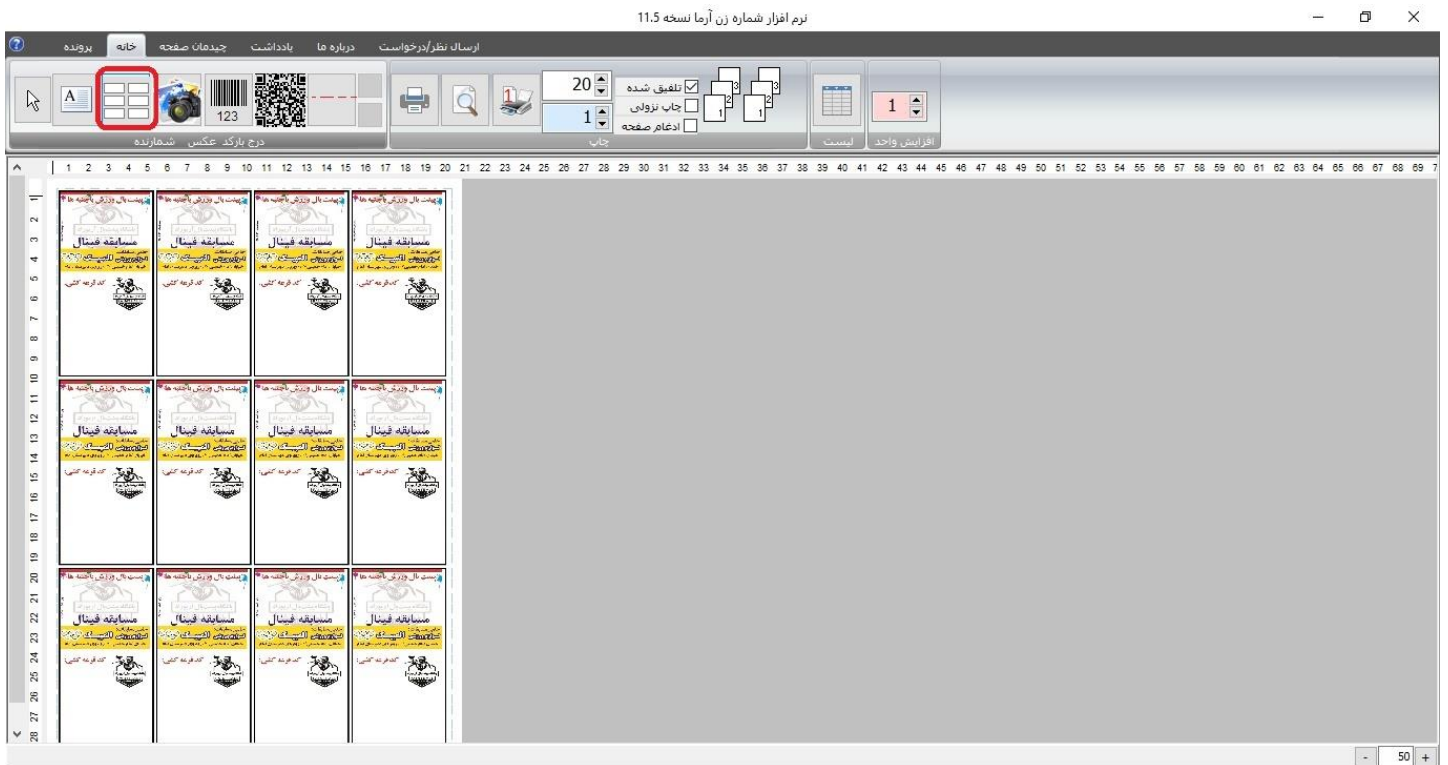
نرم افزار شماره زن آرما نسخه 11.5

پرونده خانه چیدمان صفحه یادداشت درباره ما ارسال نظر/درخواست

123

درج بارکد عکس شمارنده

20
1
تلفیق شده
چاپ نزولی
ادغام صفحه

چاپ

3 2 1 3 2 1

لیست

1

افزایش واحد

1 2 3 4 5 6 7 8 9 10 11 12 13 14 15 16 17 18 19 20 21 22 23 24 25 26 27 28 29 30 31 32 33 34 35 36 37 38 39 40 41 42 43 44 45 46 47 48 49 50 51 52 53 54 55 56 57 58 59 60 61 62 63 64 65 66 67 68 69 7

1 2 3 4 5 6 7 8 9 10 11 12 13 14 15 16 17 18 19 20 21 22 23 24 25 26 27 28

مسابقه فینال
مسابقه فینال
مسابقه فینال
مسابقه فینال
مسابقه فینال
مسابقه فینال
مسابقه فینال
مسابقه فینال
مسابقه فینال
مسابقه فینال
مسابقه فینال
مسابقه فینال

کد قرعه کشی:

- 50 +